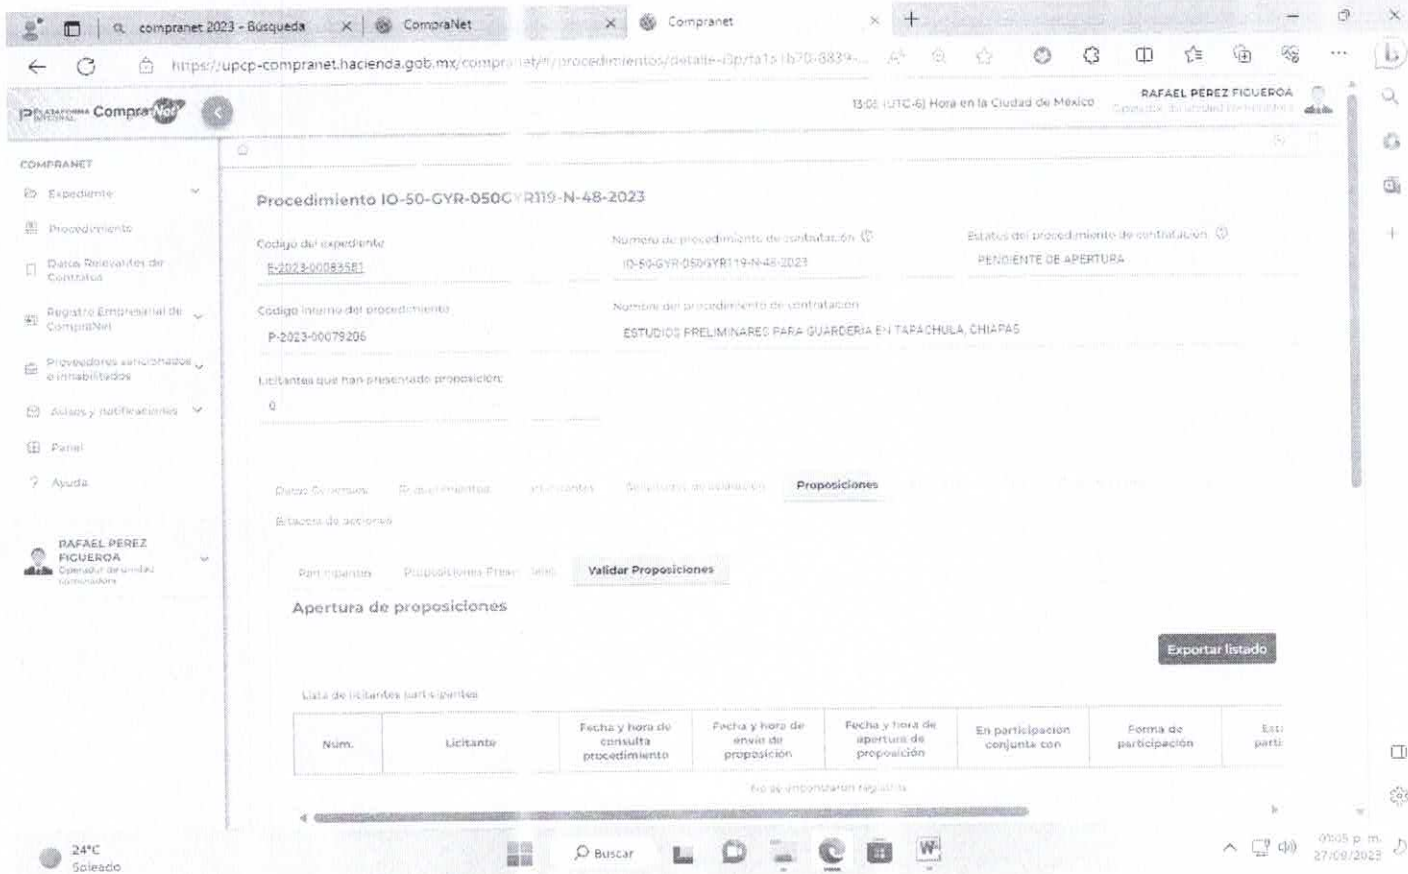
compranet 2023 - Búsqueda | CompraNet | Compranet

https://upcp-compranet.hacienda.gob.mx/compra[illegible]/procedimientos/detalle-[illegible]

PLATAFORMA INTEGRAL CompraNet

13:05 (UTC-6) Hora en la Ciudad de México

RAFAEL PEREZ FIGUEROA
Operador de unidad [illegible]

COMPRANET
Expediente
Procedimiento
Datos Relevantes de Contratos
Registro Empresarial de CompraNet
Proveedores sancionados e inhabilitados
Avisos y notificaciones
Panel
Ayuda

RAFAEL PEREZ FIGUEROA
Operador de unidad compradora

Procedimiento IO-50-GYR-050GYR119-N-48-2023

Código del expediente
E-2023-00083581

Número de procedimiento de contratación
IO-50-GYR-050GYR119-N-48-2023

Estatus del procedimiento de contratación
PENDIENTE DE APERTURA

Código interno del procedimiento
P-2023-00079206

Nombre del procedimiento de contratación
ESTUDIOS PRELIMINARES PARA GUARDERIA EN TAPACHULA, CHIAPAS

Licitantes que han presentado proposición:
0

Datos Generales | Requerimientos | Licitantes | Solicitudes de aclaración | Proposiciones
Bitácora de acciones

Participantes | Proposiciones Presentadas | Validar Proposiciones

Apertura de proposiciones

Exportar listado

Lista de licitantes participantes

| Núm. | Licitante | Fecha y hora de consulta procedimiento | Fecha y hora de envío de proposición | Fecha y hora de apertura de proposición | En participación conjunta con | Forma de participación | Est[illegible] parti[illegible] |
|---|---|---|---|---|---|---|---|

No se encontraron registros

24°C
Soleado
Buscar
01:05 p. m.
27/09/2023